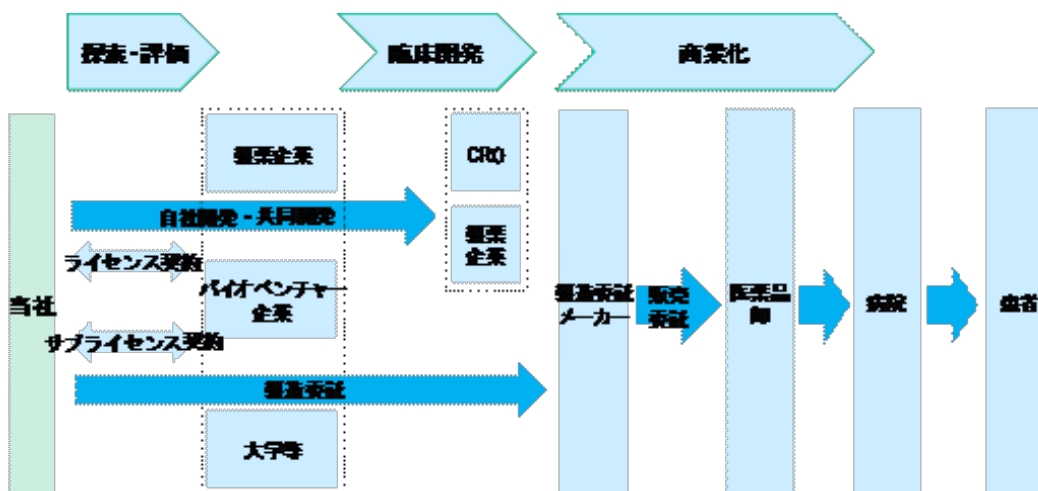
探索-評価

臨床開発

商業化

製薬企業

CRO

自社開発・共同開発

製薬企業

ライセンス契約

バイオベンチャー企業

当社

サブライセンス契約

製造販売メーカー

販売契約

医薬品卸

病院

患者

製造販売

大学等